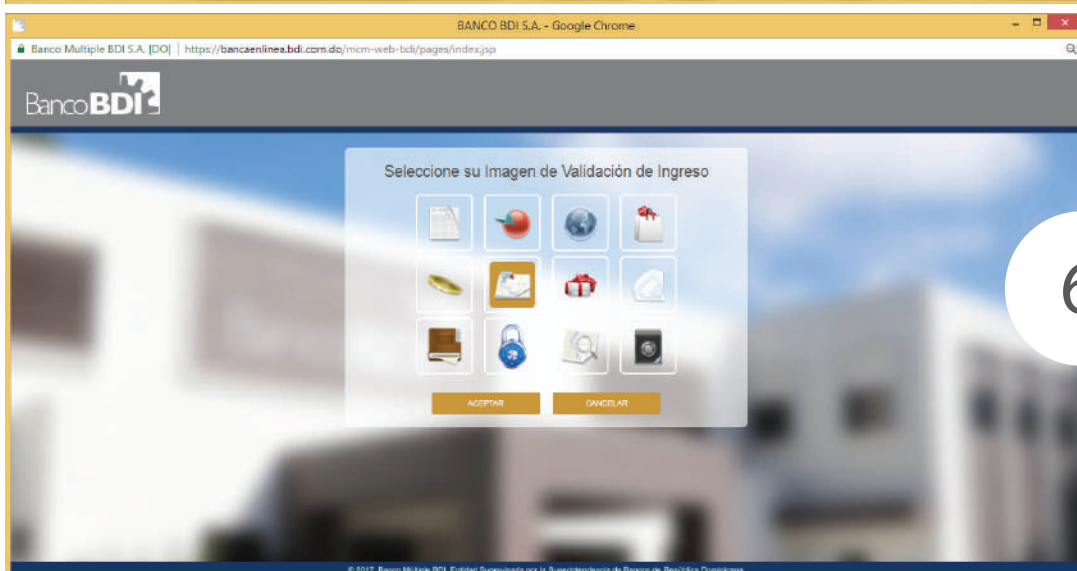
BANCO BDI S.A. - Google Chrome

Banco Multiple BDI S.A. [DO] | https://bancaenlinea.bdi.com.do/mcm-web-bdi/pages/index.jsp

BancoBDI

Seleccione su Imagen de Validación de Ingreso

ACEPTAR

CANCELAR

6

© 2017. Banco Multiple BDI. Entidad Supervisada por la Superintendencia de Bancos de República Dominicana